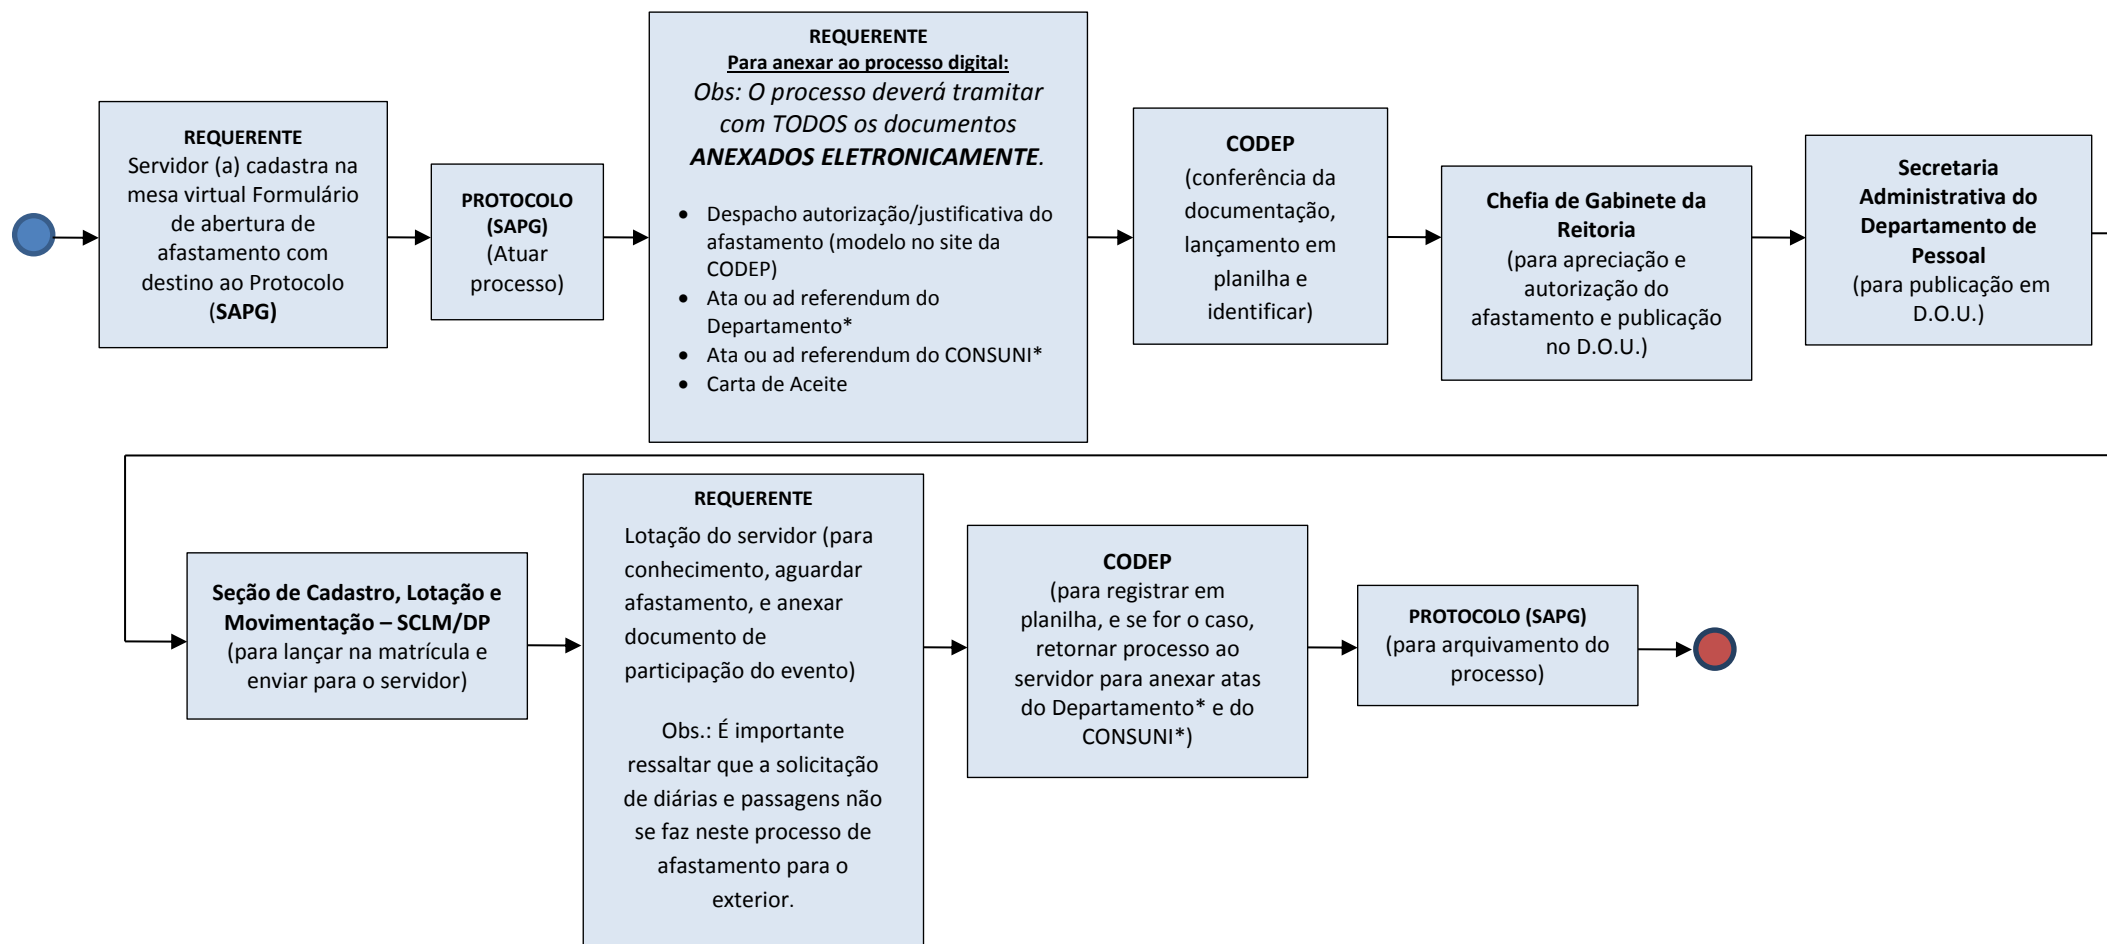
**REQUERENTE**
Servidor (a) cadastra na mesa virtual Formulário de abertura de afastamento com destino ao Protocolo (**SAPG**)

**PROTOCOLO (SAPG)**
(Atuar processo)

**REQUERENTE**
**Para anexar ao processo digital:**
*Obs: O processo deverá tramitar com TODOS os documentos* ***ANEXADOS ELETRONICAMENTE***.

- Despacho autorização/justificativa do afastamento (modelo no site da CODEP)
- Ata ou ad referendum do Departamento*
- Ata ou ad referendum do CONSUNI*
- Carta de Aceite

**CODEP**
(conferência da documentação, lançamento em planilha e identificar)

**Chefia de Gabinete da Reitoria**
(para apreciação e autorização do afastamento e publicação no D.O.U.)

**Secretaria Administrativa do Departamento de Pessoal**
(para publicação em D.O.U.)

**Seção de Cadastro, Lotação e Movimentação – SCLM/DP**
(para lançar na matrícula e enviar para o servidor)

**REQUERENTE**
Lotação do servidor (para conhecimento, aguardar afastamento, e anexar documento de participação do evento)

Obs.: É importante ressaltar que a solicitação de diárias e passagens não se faz neste processo de afastamento para o exterior.

**CODEP**
(para registrar em planilha, e se for o caso, retornar processo ao servidor para anexar atas do Departamento* e do CONSUNI*)

**PROTOCOLO (SAPG)**
(para arquivamento do processo)